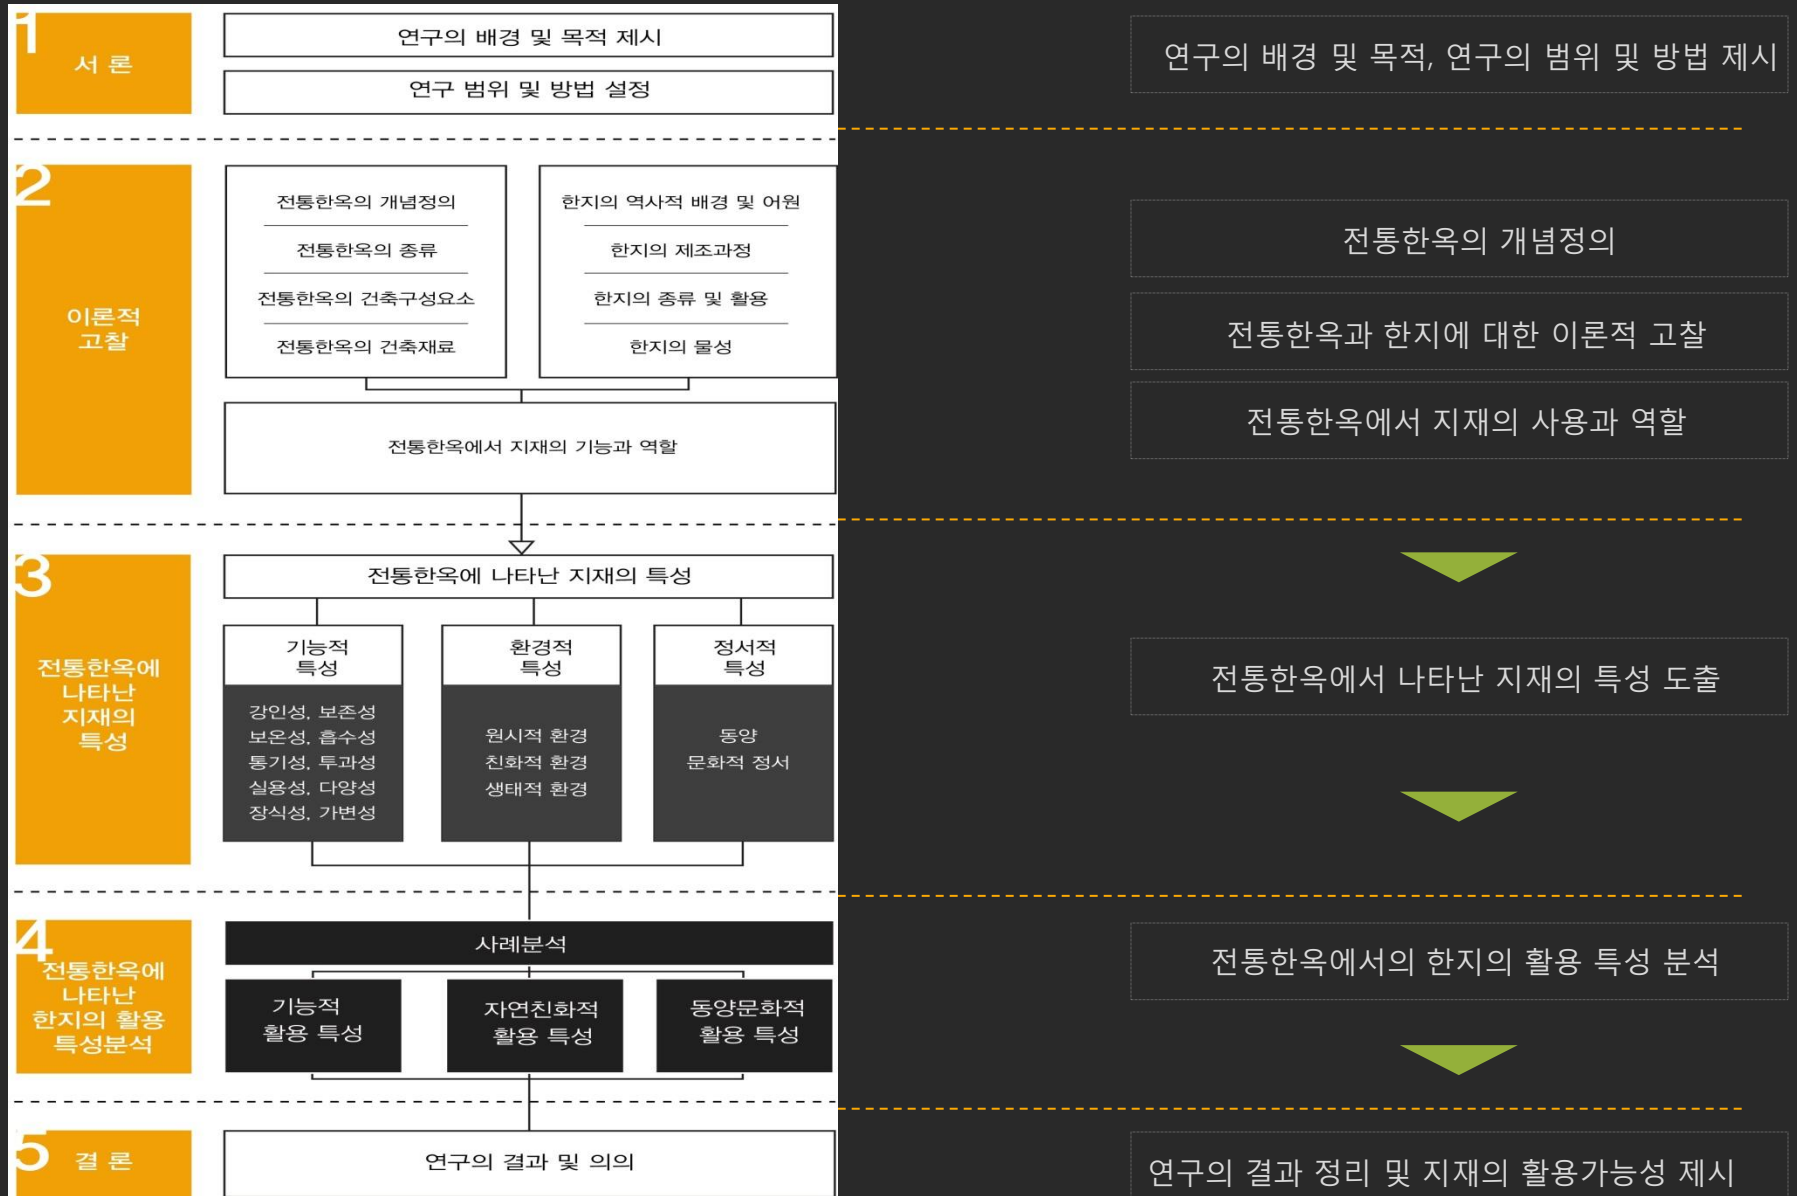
1
서 론

연구의 배경 및 목적 제시

연구 범위 및 방법 설정

2
이론적 고찰

전통한옥의 개념정의
전통한옥의 종류
전통한옥의 건축구성요소
전통한옥의 건축재료

한지의 역사적 배경 및 어원
한지의 제조과정
한지의 종류 및 활용
한지의 물성

전통한옥에서 지재의 기능과 역할

3
전통한옥에 나타난 지재의 특성

전통한옥에 나타난 지재의 특성

기능적 특성
강인성, 보존성
보온성, 흡수성
통기성, 투과성
실용성, 다양성
장식성, 가변성

환경적 특성
원시적 환경
친화적 환경
생태적 환경

정서적 특성
동양
문화적 정서

4
전통한옥에 나타난 한지의 활용 특성분석

사례분석

기능적 활용 특성

자연친화적 활용 특성

동양문화적 활용 특성

5
결 론

연구의 결과 및 의의

연구의 배경 및 목적, 연구의 범위 및 방법 제시

전통한옥의 개념정의

전통한옥과 한지에 대한 이론적 고찰

전통한옥에서 지재의 사용과 역할

전통한옥에서 나타난 지재의 특성 도출

전통한옥에서의 한지의 활용 특성 분석

연구의 결과 정리 및 지재의 활용가능성 제시